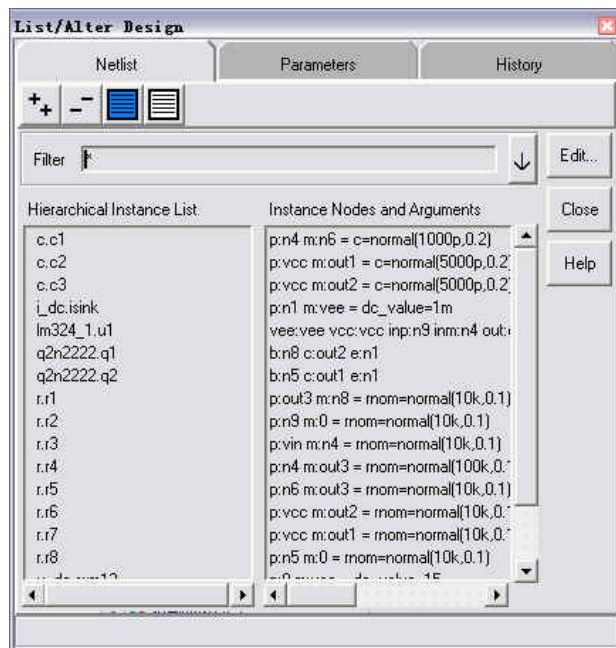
List/Alter Design

Netlist | Parameters | History

Filter *

Edit...

Hierarchical Instance List

Instance Nodes and Arguments

Close

Help

c.c1
c.c2
c.c3
i_dc.isink
lm324_1.u1
q2n2222.q1
q2n2222.q2
r.r1
r.r2
r.r3
r.r4
r.r5
r.r6
r.r7
r.r8
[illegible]

p:n4 m:n6 = c=normal(1000p,0.2)
p:vcc m:out1 = c=normal(5000p,0.2)
p:vcc m:out2 = c=normal(5000p,0.2)
p:n1 m:vee = dc_value=1m
vee:vee vcc:vcc inp:n9 inm:n4 out:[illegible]
b:n8 c:out2 e:n1
b:n5 c:out1 e:n1
p:out3 m:n8 = rnom=normal(10k,0.1)
p:n9 m:0 = rnom=normal(10k,0.1)
p:vin m:n4 = rnom=normal(10k,0.1)
p:n4 m:out3 = rnom=normal(100k,0.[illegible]
p:n6 m:out3 = rnom=normal(10k,0.1)
p:vcc m:out2 = rnom=normal(10k,0.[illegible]
p:vcc m:out1 = rnom=normal(10k,0.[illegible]
p:n5 m:0 = rnom=normal(10k,0.1)
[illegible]